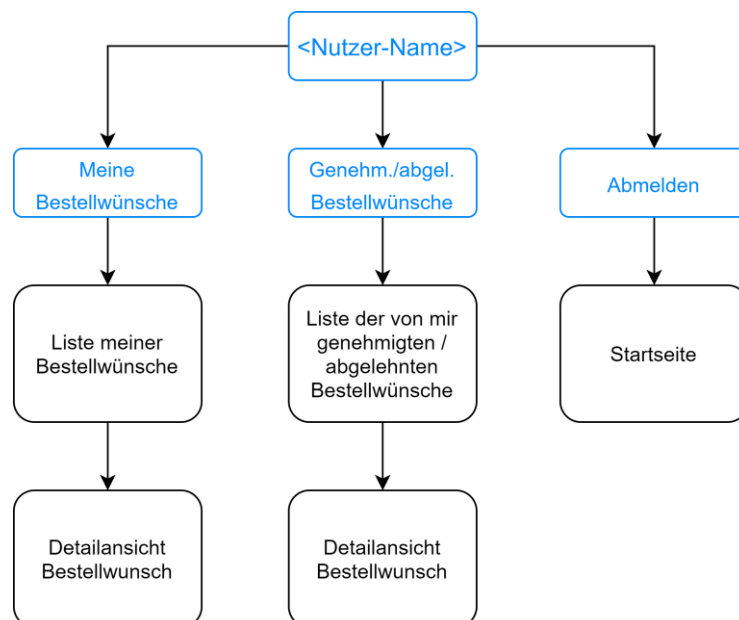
<Nutzer-Name>

Meine Bestellwünsche

Genehm./abgel. Bestellwünsche

Abmelden

Liste meiner Bestellwünsche

Liste der von mir genehmigten / abgelehnten Bestellwünsche

Startseite

Detailansicht Bestellwunsch

Detailansicht Bestellwunsch